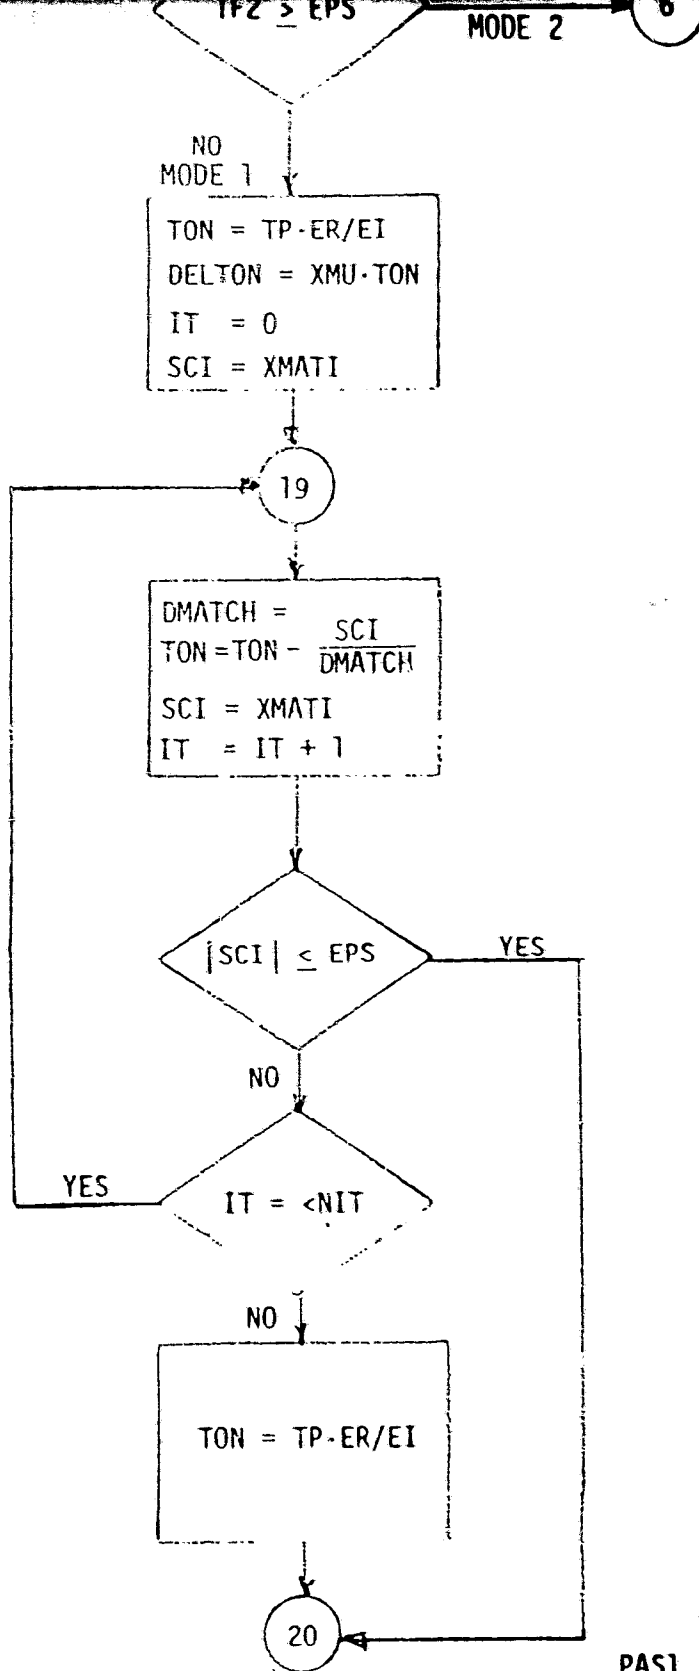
TF2 $\geq$ EPS

MODE 2

6

NO
MODE 1

TON = TP·ER/EI
DELTON = XMU·TON
IT = 0
SCI = XMATI

19

DMATCH =
TON = TON − $\frac{SCI}{DMATCH}$
SCI = XMATI
IT = IT + 1

|SCI| $\leq$ EPS

YES

NO

YES

IT = <NIT

NO

TON = TP·ER/EI

20

PAS1